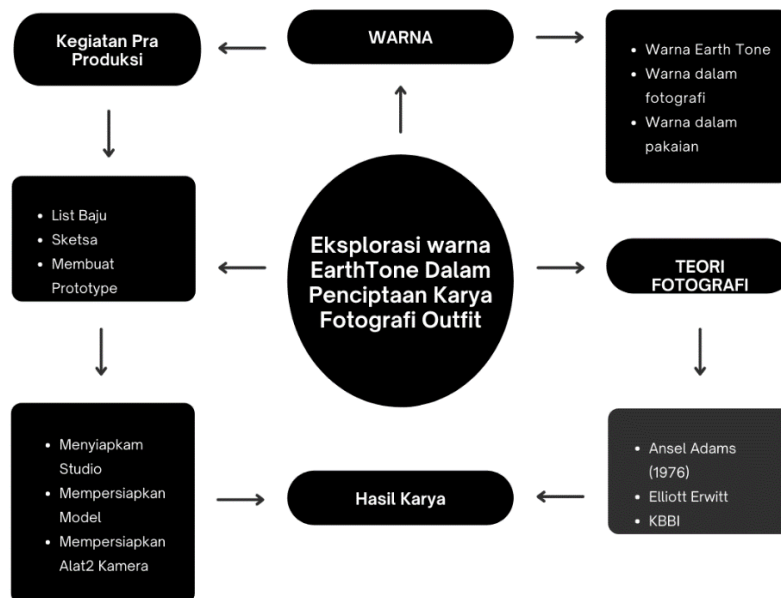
Eksplorasi warna EarthTone Dalam Penciptaan Karya Fotografi Outfit

WARNA

Kegiatan Pra Produksi

- Warna Earth Tone
- Warna dalam fotografi
- Warna dalam pakaian

- List Baju
- Sketsa
- Membuat Prototype

TEORI FOTOGRAFI

- Menyiapkam Studio
- Mempersiapkan Model
- Mempersiapkan Alat2 Kamera

Hasil Karya

- Ansel Adams (1976)
- Elliott Erwitt
- KBBI